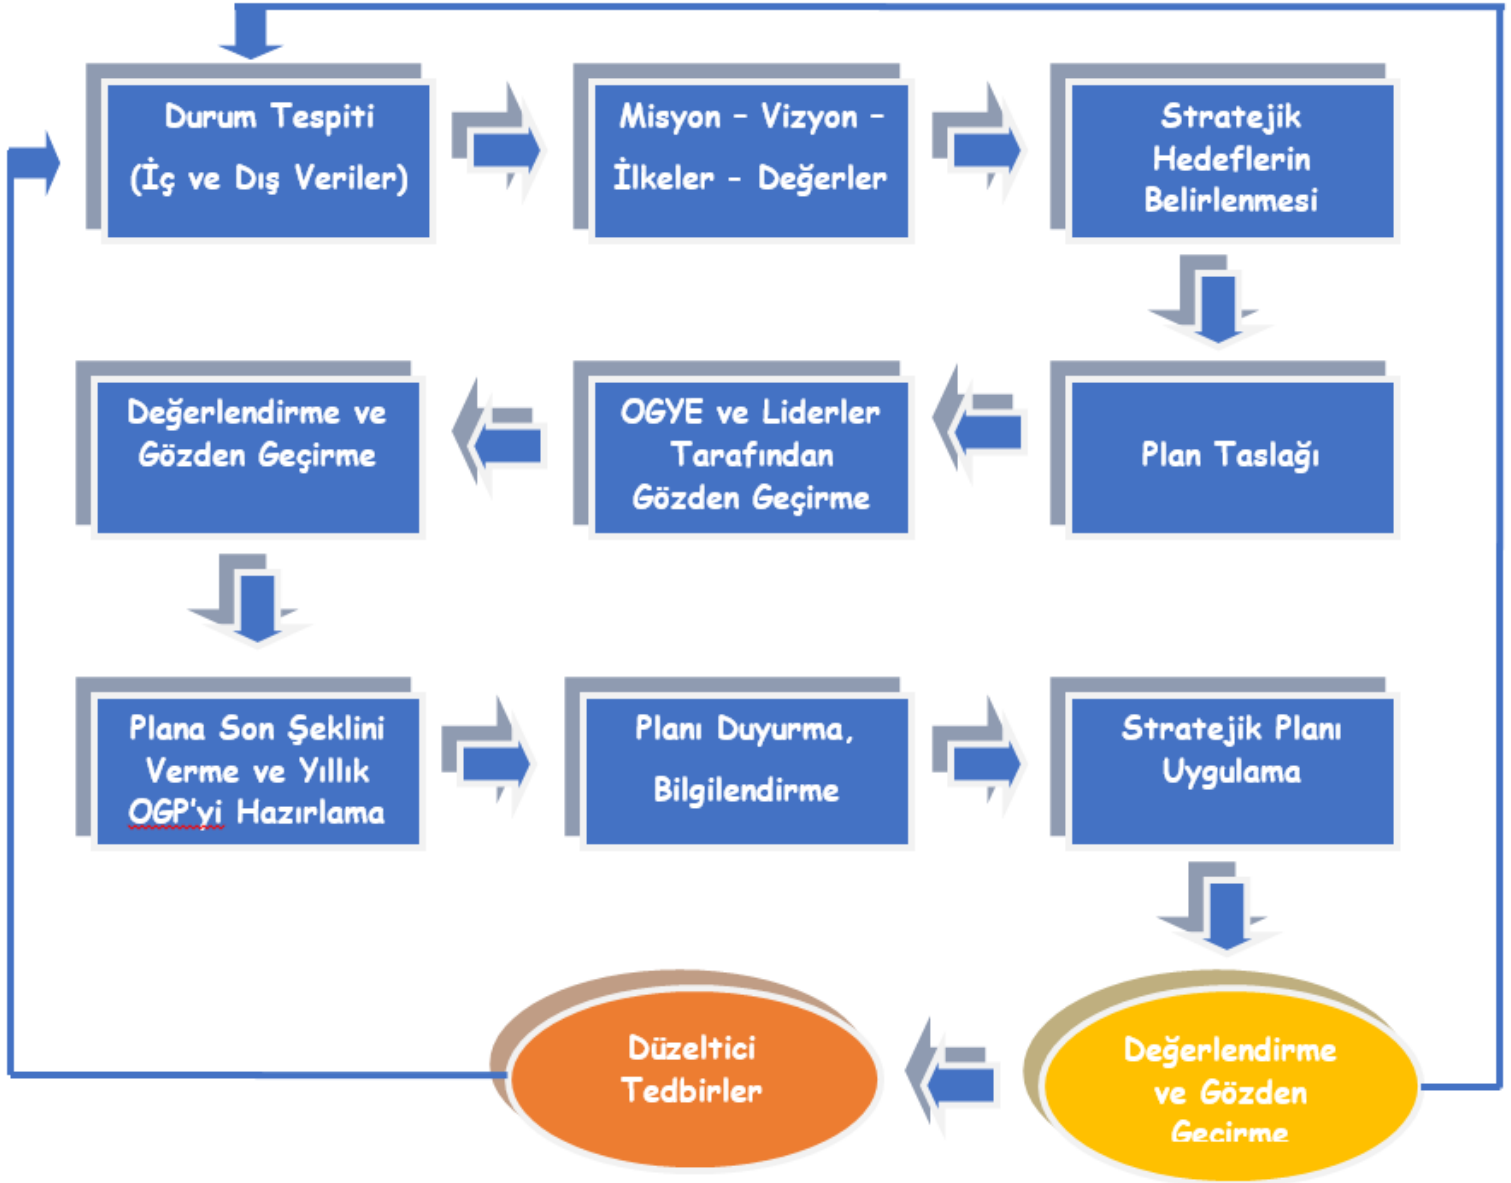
Durum Tespiti (İç ve Dış Veriler)

Misyon – Vizyon – İlkeler – Değerler

Stratejik Hedeflerin Belirlenmesi

Plan Taslağı

OGYE ve Liderler Tarafından Gözden Geçirme

Değerlendirme ve Gözden Geçirme

Plana Son Şeklini Verme ve Yıllık OGP'yi Hazırlama

Planı Duyurma, Bilgilendirme

Stratejik Planı Uygulama

Değerlendirme ve Gözden Geçirme

Düzeltici Tedbirler